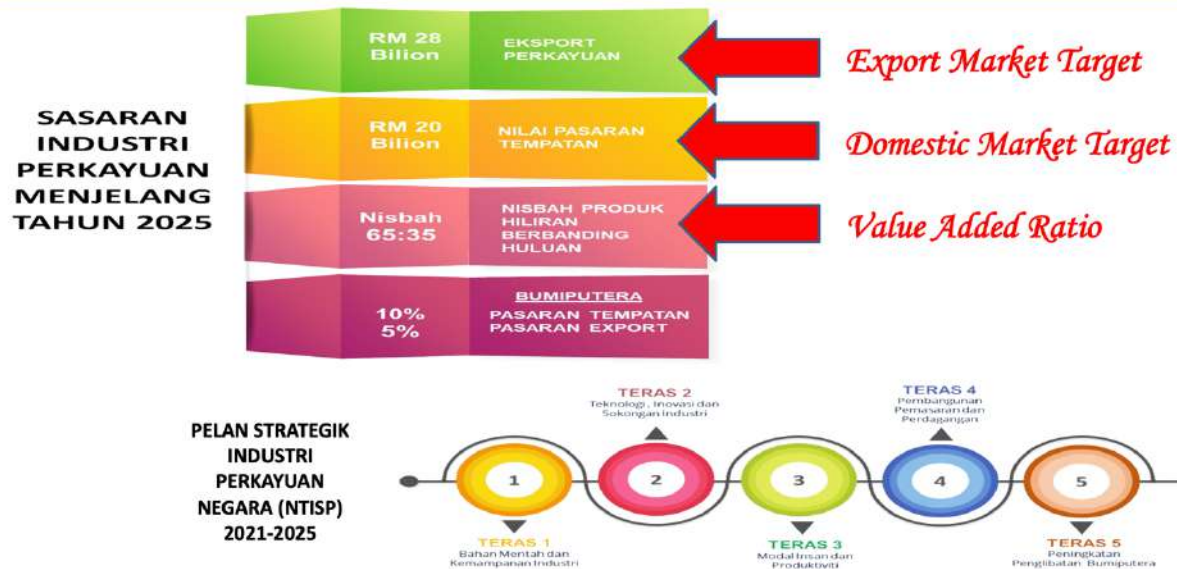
SASARAN INDUSTRI PERKAYUAN MENJELANG TAHUN 2025

RM 28 Bilion
EKSPORT PERKAYUAN
Export Market Target

RM 20 Bilion
NILAI PASARAN TEMPATAN
Domestic Market Target

Nisbah 65:35
NISBAH PRODUK HILIRAN BERBANDING HULUAN
Value Added Ratio

10%
5%
BUMIPUTERA
PASARAN TEMPATAN
PASARAN EXPORT

PELAN STRATEGIK INDUSTRI PERKAYUAN NEGARA (NTISP) 2021-2025

TERAS 2
Teknologi, Inovasi dan Sokongan Industri

TERAS 4
Pembangunan Pemasaran dan Perdagangan

1
2
3
4
5

TERAS 1
Bahan Mentah dan Kemampanan Industri

TERAS 3
Modal Insan dan Produktiviti

TERAS 5
Peningkatan Penglibatan Bumiputera